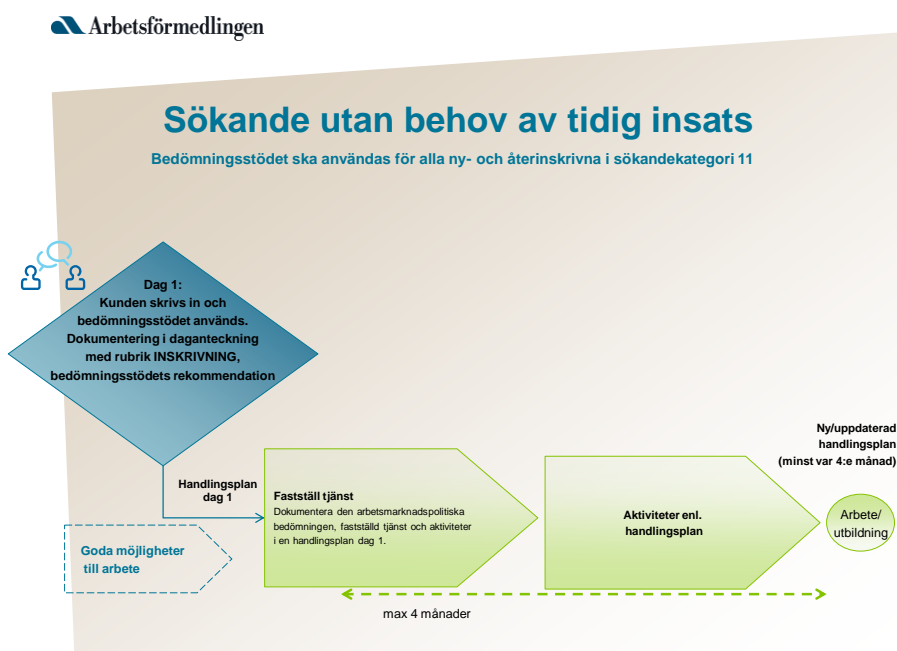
Arbetsförmedlingen

Sökande utan behov av tidig insats

Bedömningsstödet ska användas för alla ny- och återinskrivna i sökandekategori 11

Dag 1:
Kunden skrivs in och bedömningsstödet används. Dokumentering i daganteckning med rubrik INSKRIVNING, bedömningsstödets rekommendation

Handlingsplan dag 1

Goda möjligheter till arbete

Fastställ tjänst
Dokumentera den arbetsmarknadspolitiska bedömningen, fastställd tjänst och aktiviteter i en handlingsplan dag 1.

Aktiviteter enl. handlingsplan

Ny/uppdaterad handlingsplan (minst var 4:e månad)

Arbete/ utbildning

max 4 månader